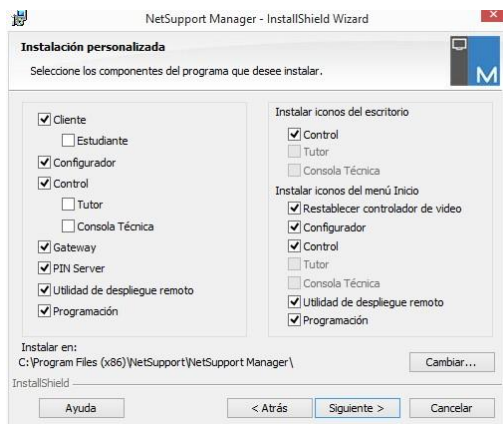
NetSupport Manager - InstallShield Wizard

Instalación personalizada

Seleccione los componentes del programa que desee instalar.

M

Cliente
Estudiante
Configurador
Control
Tutor
Consola Técnica
Gateway
PIN Server
Utilidad de despliegue remoto
Programación

Instalar iconos del escritorio
Control
Tutor
Consola Técnica
Instalar iconos del menú Inicio
Restablecer controlador de video
Configurador
Control
Tutor
Consola Técnica
Utilidad de despliegue remoto
Programación

Instalar en:
C:\Program Files (x86)\NetSupport\NetSupport Manager\

Cambiar...

InstallShield

Ayuda

< Atrás

Siguiente >

Cancelar